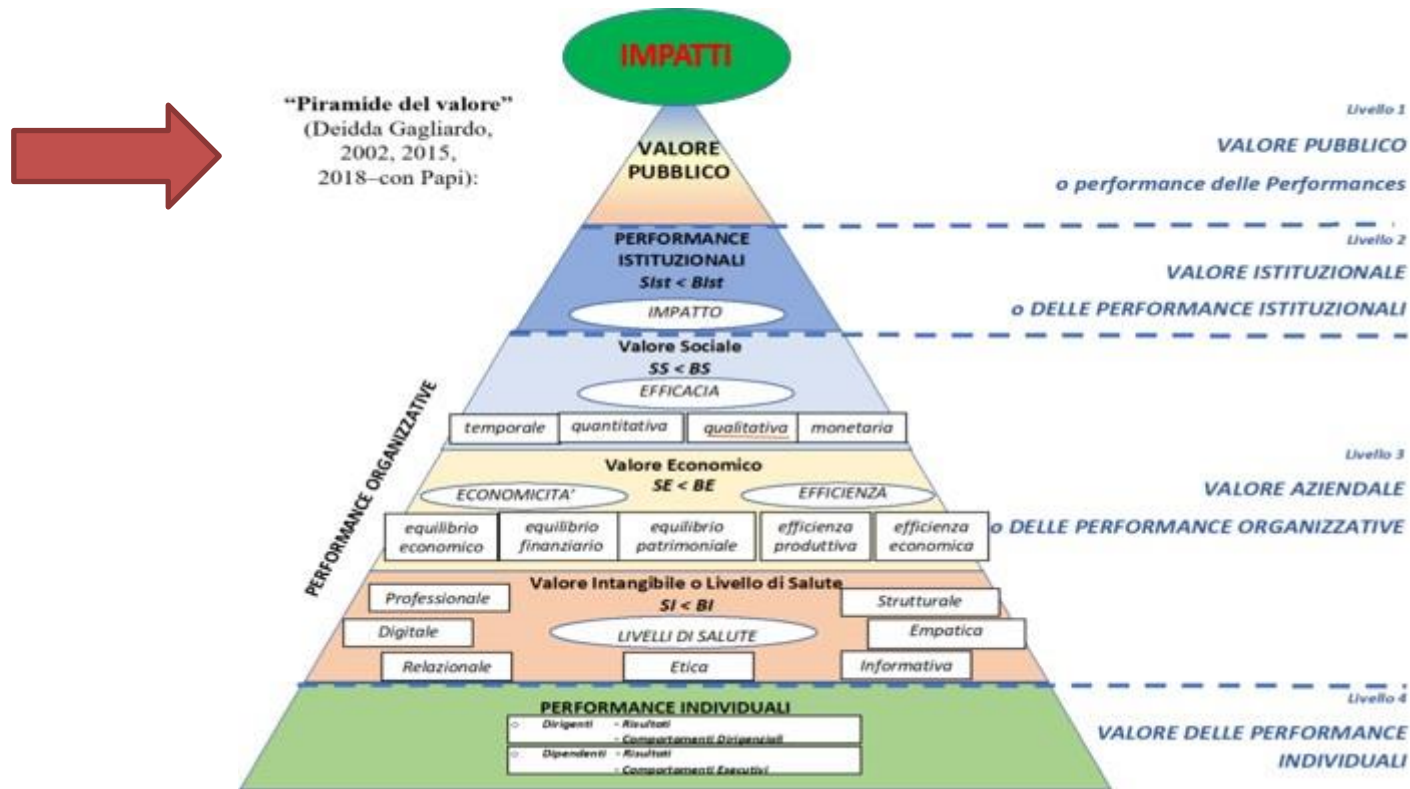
IMPATTI

"Piramide del valore" (Deidda Gagliardo, 2002, 2015, 2018–con Papi):

VALORE PUBBLICO

Livello 1
VALORE PUBBLICO
o performance delle Performances

PERFORMANCE ISTITUZIONALI
SIst < BIst
IMPATTO

Livello 2
VALORE ISTITUZIONALE
o DELLE PERFORMANCE ISTITUZIONALI

PERFORMANCE ORGANIZZATIVE

Valore Sociale
SS < BS
EFFICACIA

| temporale | quantitativa | qualitativa | monetaria |
|---|---|---|---|

Valore Economico
SE < BE
ECONOMICITA'
EFFICIENZA

| equilibrio economico | equilibrio finanziario | equilibrio patrimoniale | efficienza produttiva | efficienza economica |
|---|---|---|---|---|

Livello 3
VALORE AZIENDALE
o DELLE PERFORMANCE ORGANIZZATIVE

Valore Intangibile o Livello di Salute
SI < BI
Professionale
Strutturale
Digitale
LIVELLI DI SALUTE
Empatica
Relazionale
Etica
Informativa

PERFORMANCE INDIVIDUALI
Dirigenti - Risultati
- Comportamenti Dirigenziali
Dipendenti - Risultati
- Comportamenti Esecutivi

Livello 4
VALORE DELLE PERFORMANCE INDIVIDUALI